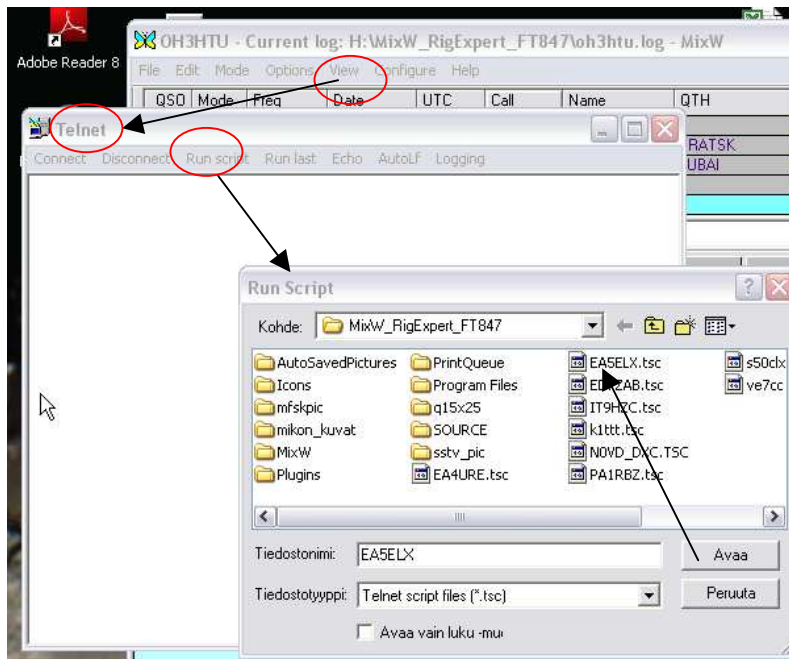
Adobe Reader 8

OH3HTU - Current log: H:\MixW_RigExpert_FT847\oh3htu.log - MixW

File Edit Mode Options View Configure Help

| QSO | Mode | Freq | Date | UTC | Call | Name | QTH |
|---|---|---|---|---|---|---|---|

RATSK
UBAI

Telnet

Connect Disconnect Run script Run last Echo AutoLF Logging

Run Script

Kohde: MixW_RigExpert_FT847

AutoSavedPictures
Icons
mfskpic
mikon_kuvat
MixW
Plugins

PrintQueue
Program Files
q15x25
SOURCE
sstv_pic
EA4URE.tsc

EA5ELX.tsc
ED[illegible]ZAB.tsc
IT9HZC.tsc
k1ttt.tsc
N0VD_DXC.TSC
PA1RBZ.tsc

s50clx
ve7cc

Tiedostonimi: EA5ELX
Avaa

Tiedostotyyppi: Telnet script files (*.tsc)
Peruuta

Avaa vain luku -mu